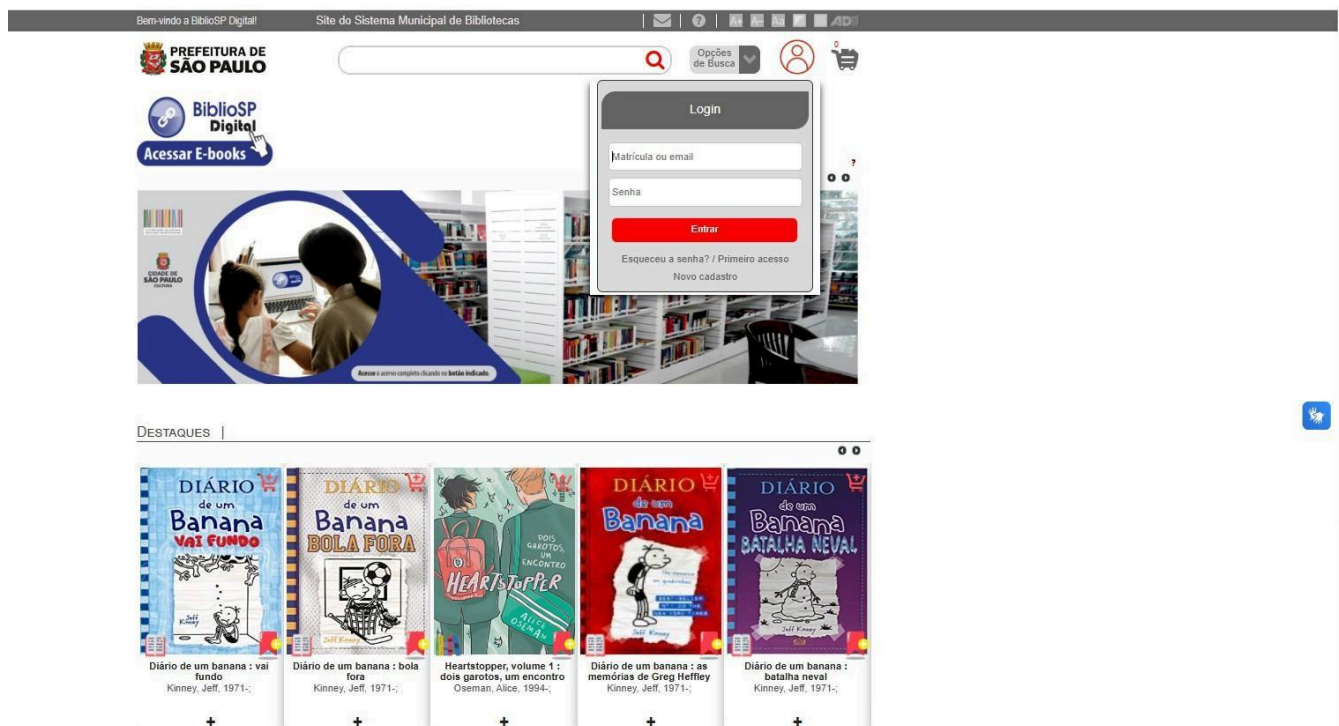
Bem-vindo a BiblioSP Digital! Site do Sistema Municipal de Bibliotecas A+ A- Aa

PREFEITURA DE SÃO PAULO

Opções de Busca

0

BiblioSP Digital
Acessar E-books

Login
Matrícula ou email
Senha
Entrar
Esqueceu a senha? / Primeiro acesso
Novo cadastro

?

CIDADE DE SÃO PAULO CULTURA

Acesse o acervo completo clicando no botão indicado

DESTAQUES |

DIÁRIO de um Banana VAI FUNDO
Jeff Kinney

DIÁRIO de um Banana BOLA FORA
Jeff Kinney

DOIS GAROTOS, UM ENCONTRO
HEARTSTOPPER
ALICE OSEMAN

DIÁRIO de um Banana
Jeff Kinney

DIÁRIO de um Banana BATALHA NEVAL
Jeff Kinney

Diário de um banana : vai fundo
Kinney, Jeff, 1971-;

Diário de um banana : bola fora
Kinney, Jeff, 1971-;

Heartstopper, volume 1 : dois garotos, um encontro
Oseman, Alice, 1994-;

Diário de um banana : as memórias de Greg Heffley
Kinney, Jeff, 1971-;

Diário de um banana : batalha neval
Kinney, Jeff, 1971-;

+ + + + +